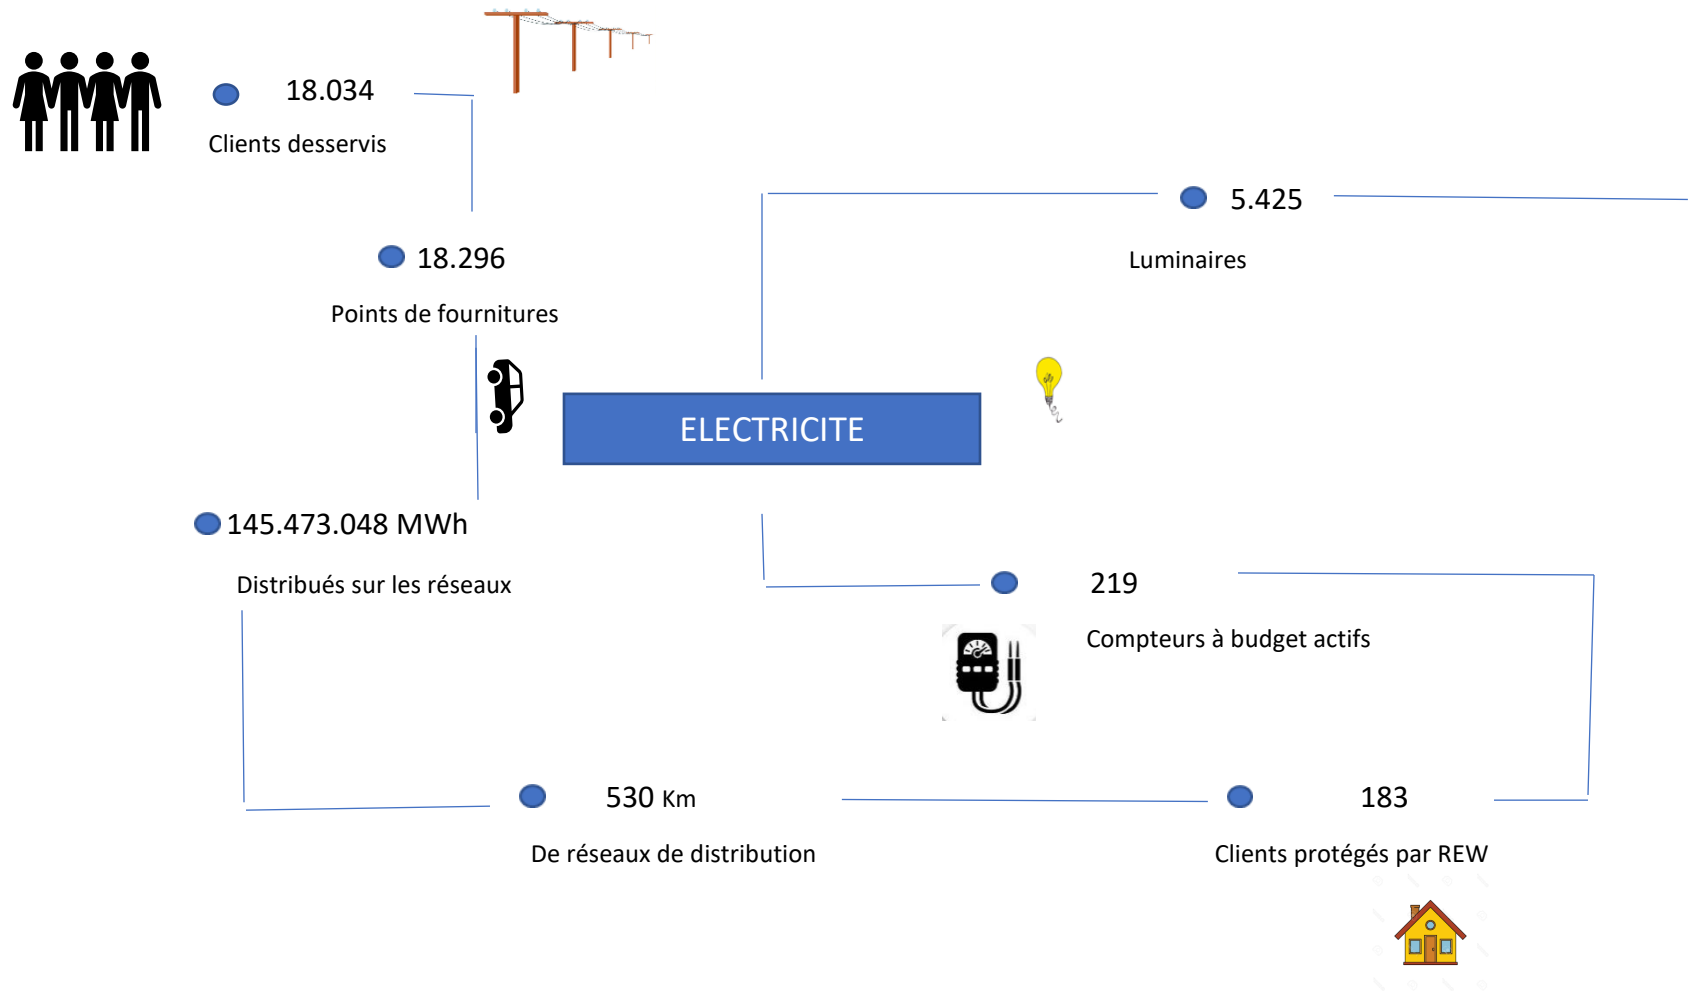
18.034

Clients desservis

18.296

Points de fournitures

5.425

Luminaires

ELECTRICITE

145.473.048 MWh

Distribués sur les réseaux

219

Compteurs à budget actifs

530 Km

De réseaux de distribution

183

Clients protégés par REW